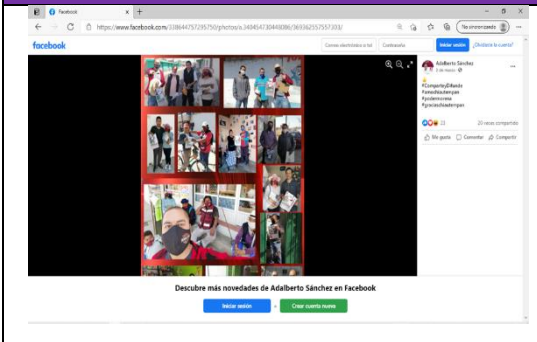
Facebook
https://www.facebook.com/338644757295750/photos/a.349454730446086/369362557557303/
No sincronizado
facebook
Correo electrónico o tel
Contraseña
Iniciar sesión
¿Olvidaste tu cuenta?
Adalberto Sánchez
3 de marzo
#CompartirySumar
#amadisachenpan
#podemoscrear
#graciasAmatenpan
23
20 veces compartido
Me gusta
Comentar
Compartir
Descubre más novedades de Adalberto Sánchez en Facebook
Iniciar sesión
o
Crear cuenta nueva